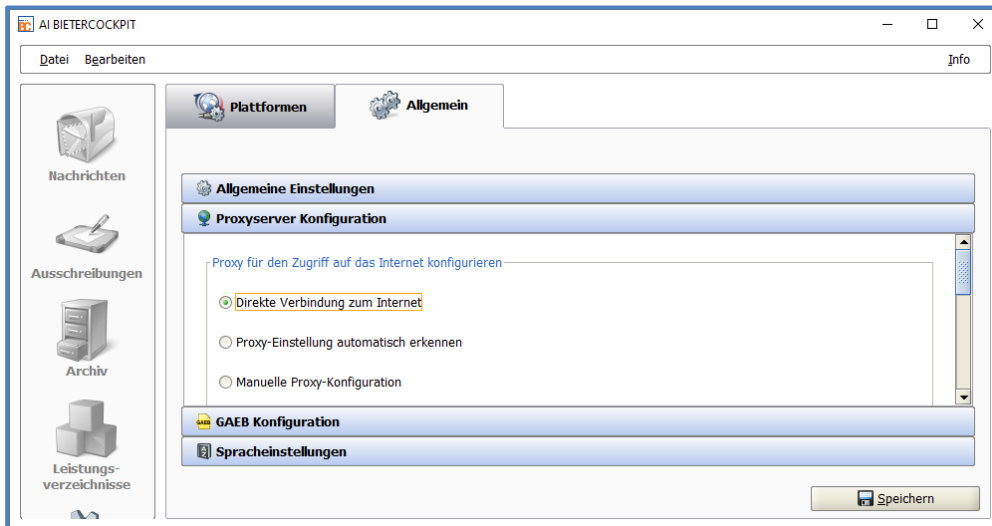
AI BIETERCOCKPIT

Datei Bearbeiten

Info

Nachrichten

Ausschreibungen

Archiv

Leistungsverzeichnisse

Plattformen

Allgemein

Allgemeine Einstellungen

Proxyserver Konfiguration

Proxy für den Zugriff auf das Internet konfigurieren

Direkte Verbindung zum Internet

Proxy-Einstellung automatisch erkennen

Manuelle Proxy-Konfiguration

GAEB Konfiguration

Spracheinstellungen

Speichern